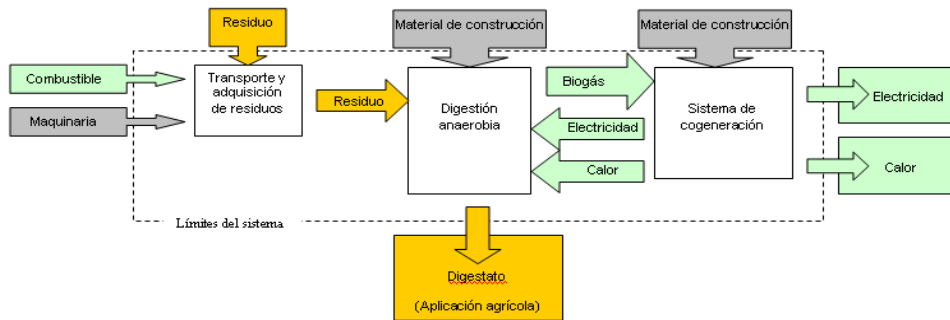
Residuo

Material de construcción

Material de construcción

Combustible

Maquinaria

Transporte y adquisición de residuos

Residuo

Digestión anaerobia

Biogás

Electricidad

Calor

Sistema de cogeneración

Electricidad

Calor

Límites del sistema

Digestato

(Aplicación agrícola)